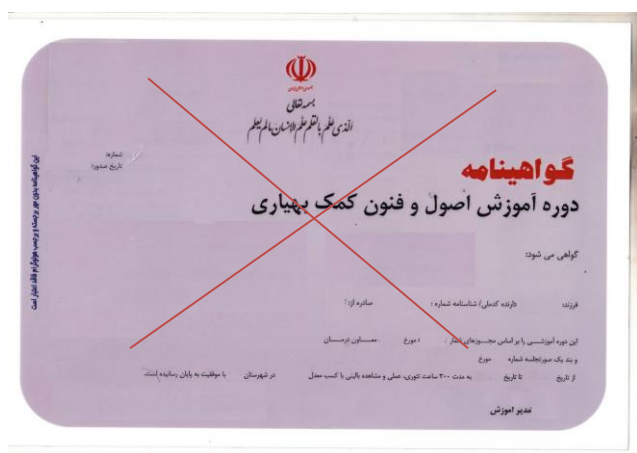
جمهوری اسلامی ایران

بسمه تعالی
الذی علم بالقلم علم الانسان ما لم یعلم

شماره:
تاریخ صدور:

گواهینامه
دوره آموزش اصول و فنون کمک بهیاری

گواهی می شود:

فرزند: دارنده کدملی/ شناسنامه شماره: صادره از:

این دوره آموزشی را بر اساس مجوزهای شماره: مورخ معاونت درمان دانشگاه
و بند یک صورتجلسه شماره مورخ
از تاریخ تا تاریخ به مدت ۳۰۰ ساعت تئوری، عملی و مشاهده بالینی با کسب معدل در شهرستان با موفقیت به پایان رسانده است.

مدیر آموزش

این گواهینامه بدون مهر برجسته و بدون عکس فاقد اعتبار است